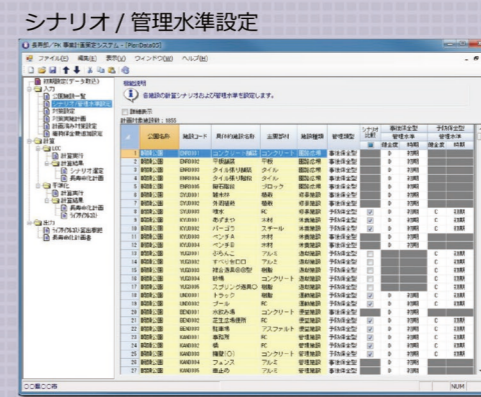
シナリオ / 管理水準設定

長寿命化計画策定支援システム - [Plan Data03]

ファイル(F)　編集(E)　表示(V)　ウィンドウ(W)　ヘルプ(H)

計画設定

各施設の計画シナリオおよび管理水準を設定します。

詳細表示

| 公園名称 | 施設コード | 施設名称 | 主要部材 | 施設種別 | 管理類型 |
|---|---|---|---|---|---|
| 駅前公園 | | コンクリート舗装 | コンクリート | 園路広場 | 事後保全型 |
| 駅前公園 | | 平板舗装 | 平板 | 園路広場 | 事後保全型 |
| 駅前公園 | | タイル張り舗装 | タイル | 園路広場 | 事後保全型 |
| 駅前公園 | | 擬石舗装 | ブロック | 園路広場 | 事後保全型 |
| 駅前公園 | | 植栽 | 植栽 | 修景施設 | 事後保全型 |
| 駅前公園 | | 藤棚 | 木 | 休養施設 | 予防保全型 |
| 駅前公園 | | パーゴラ | スチール | 休養施設 | 予防保全型 |
| 駅前公園 | | ベンチ | 木材 | 休養施設 | 予防保全型 |
| 駅前公園 | | ぶらんこ | | 遊戯施設 | 予防保全型 |
| 駅前公園 | | すべり台 | | 遊戯施設 | 予防保全型 |
| 駅前公園 | | 砂場 | コンクリート | 遊戯施設 | 予防保全型 |
| 駅前公園 | | トラック | | 運動施設 | 予防保全型 |
| 駅前公園 | | プール | | 運動施設 | 予防保全型 |
| 駅前公園 | | 駐車場 | アスファルト | 便益施設 | 事後保全型 |
| 駅前公園 | | 照明 | | 管理施設 | 予防保全型 |
| 駅前公園 | | フェンス | | 管理施設 | 予防保全型 |

NUM